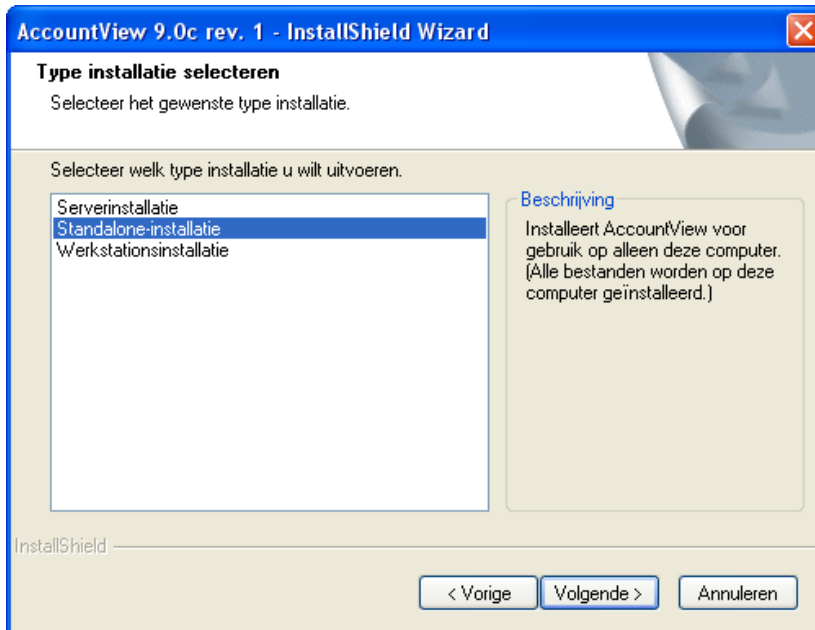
AccountView 9.0c rev. 1 - InstallShield Wizard

Type installatie selecteren

Selecteer het gewenste type installatie.

Selecteer welk type installatie u wilt uitvoeren.

Serverinstallatie
Standalone-installatie
Werkstationsinstallatie

Beschrijving

Installeert AccountView voor gebruik op alleen deze computer. (Alle bestanden worden op deze computer geïnstalleerd.)

InstallShield

< Vorige

Volgende >

Annuleren